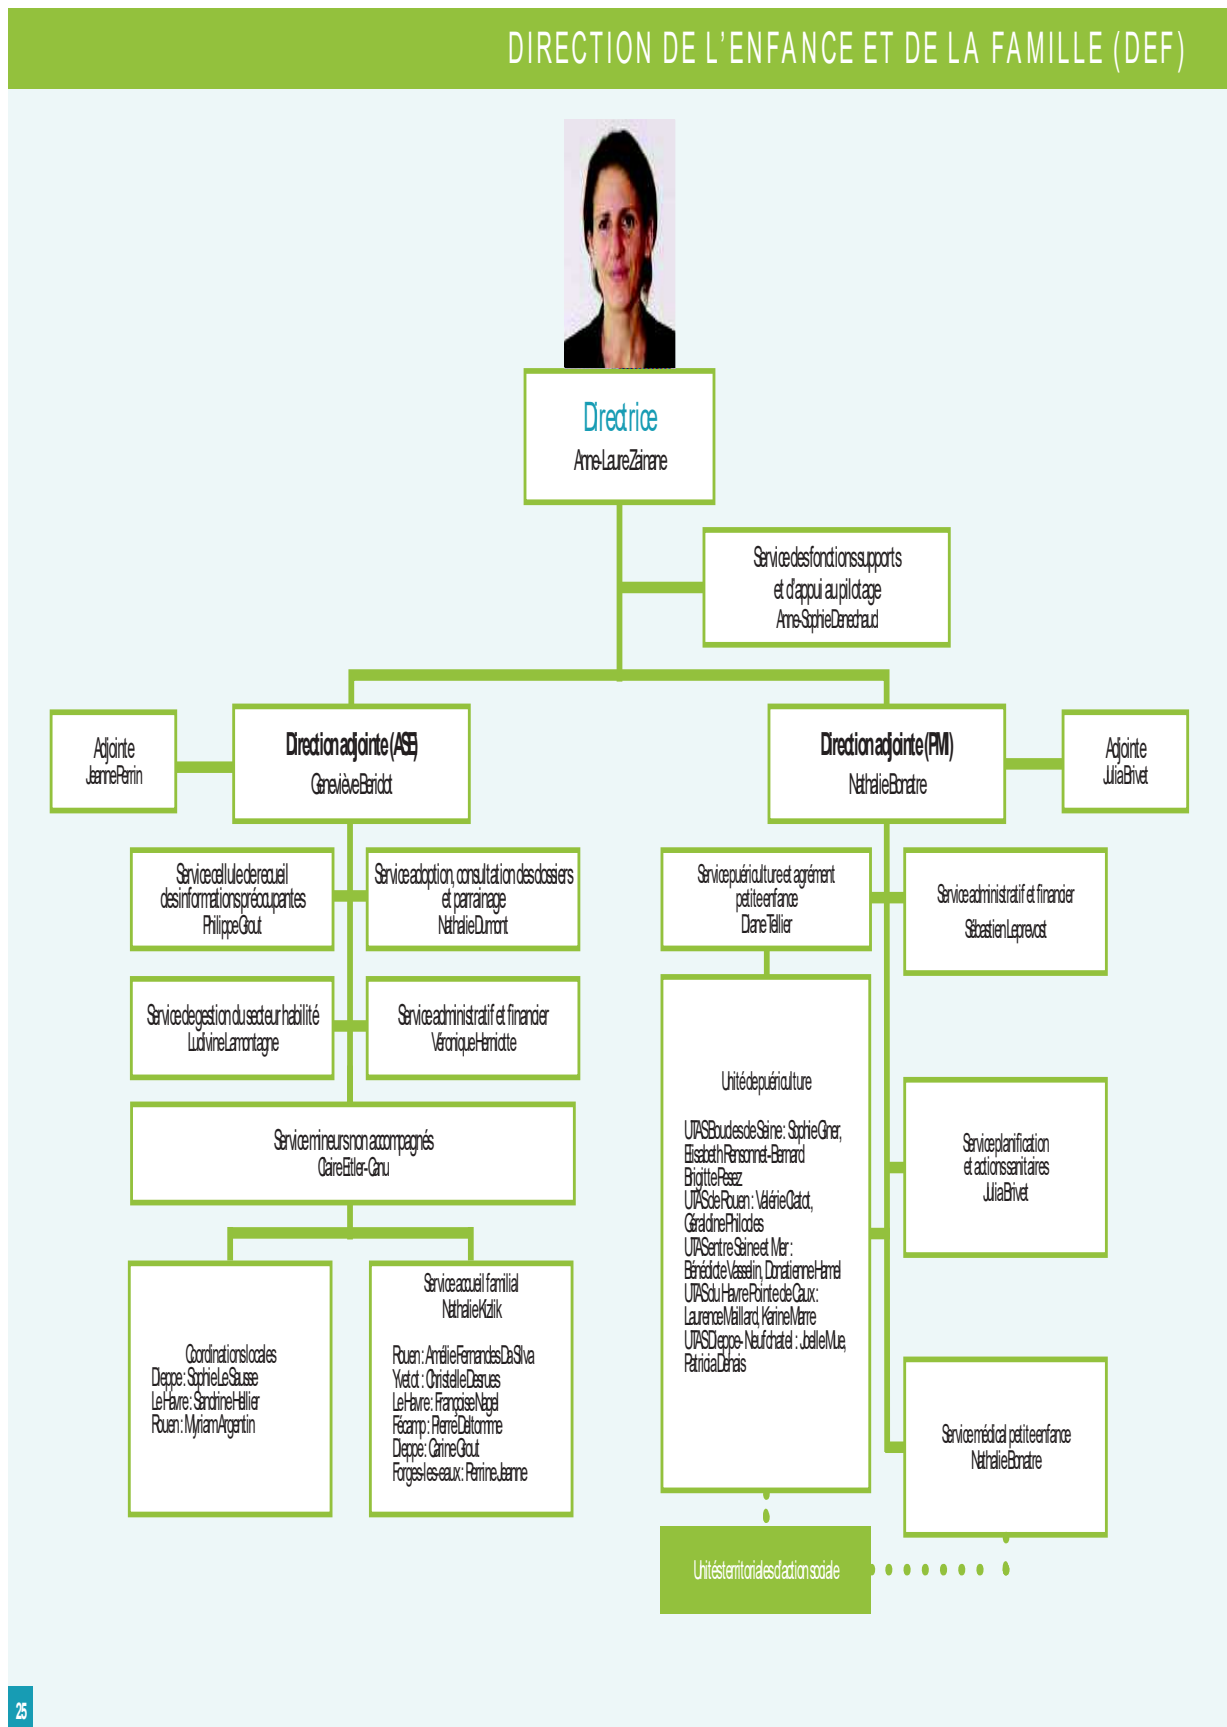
DIRECTION DE L'ENFANCE ET DE LA FAMILLE (DEF)

Directrice
Anne-Laure Zairane

Service des fonctions supports et d'appui au pilotage
Anne-Sophie Denechaud

Adjointe
Jeanne Perrin

Direction adjointe (ASE)
Geneviève Beridot

Direction adjointe (PMI)
Nathalie Bonatre

Adjointe
Julia Brivet

Service cellule de recueil des informations préoccupantes
Philippe Grout

Service adoption, consultation des dossiers et parrainage
Nathalie Dumont

Service de gestion du secteur habilité
Ludivine Lamontagne

Service administratif et financier
Véronique Herriotte

Service mineurs non accompagnés
Claire Ettler-Canu

Coordinations locales
Dieppe : Sophie Le Sausse
Le Havre : Sandrine Hellier
Rouen : Myriam Argentin

Service accueil familial
Nathalie Kizlik

Rouen : Amélie Fernandes Da Silva
Yvetot : Christelle Desrues
Le Havre : Françoise Nagel
Fécamp : Pierre Deltomme
Dieppe : Carine Grout
Forges-les-eaux : Perrine Jeanne

Service puériculture et agrément petite enfance
Diane Tellier

Service administratif et financier
Sébastien Leprevost

Unité de puériculture

UTAS Boucles de Seine : Sophie Giner, Elisabeth Personnet-Bernard
Brigitte Pesez
UTAS de Rouen : Valérie Catot, Géraldine Philocles
UTAS entre Seine et Mer : Bénédicte Vasselin, Donatienne Hamel
UTAS du Havre Pointe de Caux : Laurence Maillard, Karine Marre
UTAS Dieppe-Neufchatel : Joëlle Mue, Patricia Dehais

Service planification et actions sanitaires
Julia Brivet

Service médical petite enfance
Nathalie Bonatre

Unités territoriales d'action sociale

25